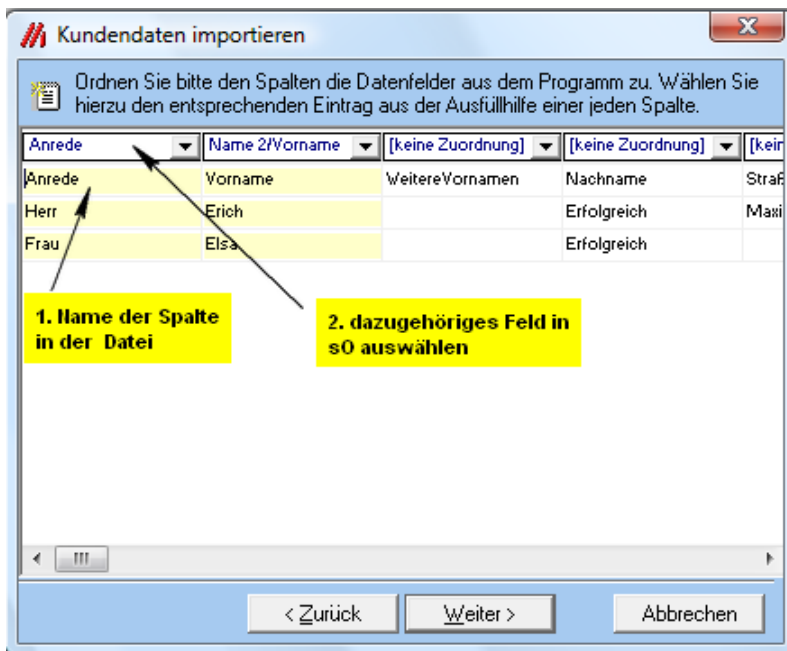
Kundendaten importieren

Ordnen Sie bitte den Spalten die Datenfelder aus dem Programm zu. Wählen Sie hierzu den entsprechenden Eintrag aus der Ausfüllhilfe einer jeden Spalte.

| Anrede | Name 2/Vorname | [keine Zuordnung] | [keine Zuordnung] | [kein |
|---|---|---|---|---|
| Anrede | Vorname | WeitereVornamen | Nachname | Straß |
| Herr | Erich | | Erfolgreich | Maxi |
| Frau | Elsa | | Erfolgreich | |

1. Name der Spalte in der Datei

2. dazugehöriges Feld in s0 auswählen

< Zurück | Weiter > | Abbrechen